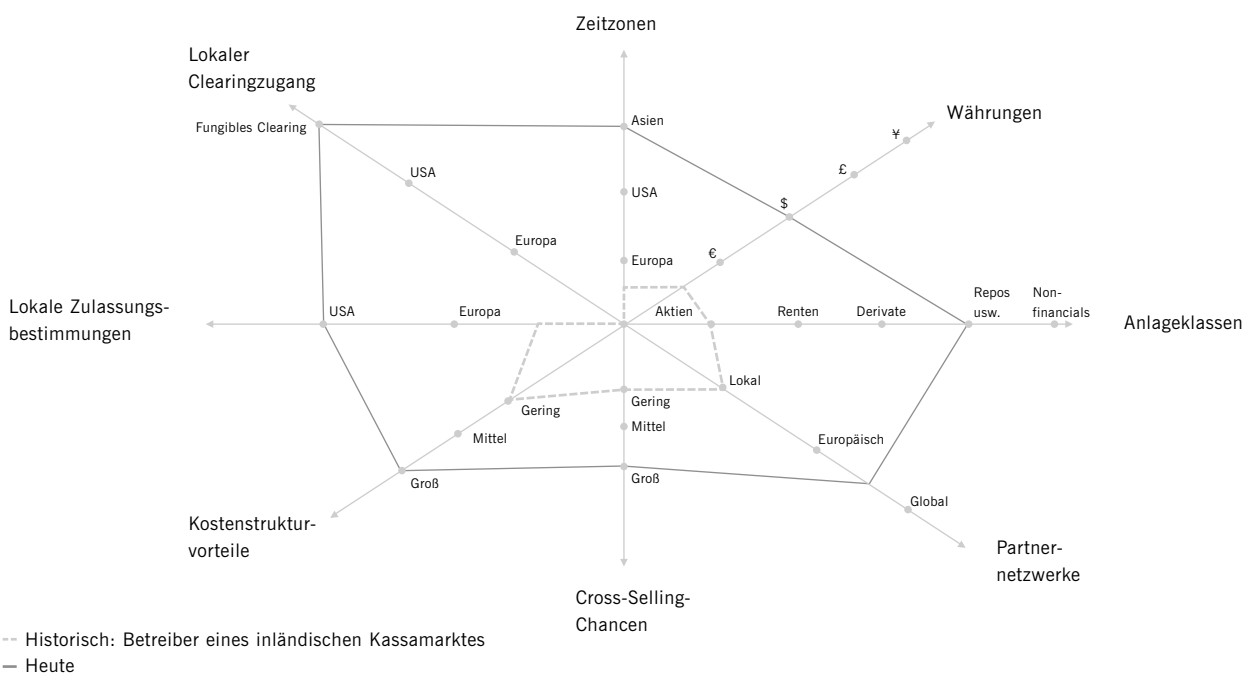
Zeitzonen

Lokaler Clearingzugang

Währungen

Fungibles Clearing

Asien

¥

£

USA

USA

$

Europa

Europa

€

Lokale Zulassungsbestimmungen

USA

Europa

Aktien

Renten

Derivate

Repos usw.

Nonfinancials

Anlageklassen

Lokal

Gering

Gering

Mittel

Mittel

Europäisch

Groß

Groß

Global

Kostenstrukturvorteile

Partnernetzwerke

Cross-Selling-Chancen

-- Historisch: Betreiber eines inländischen Kassamarktes
— Heute